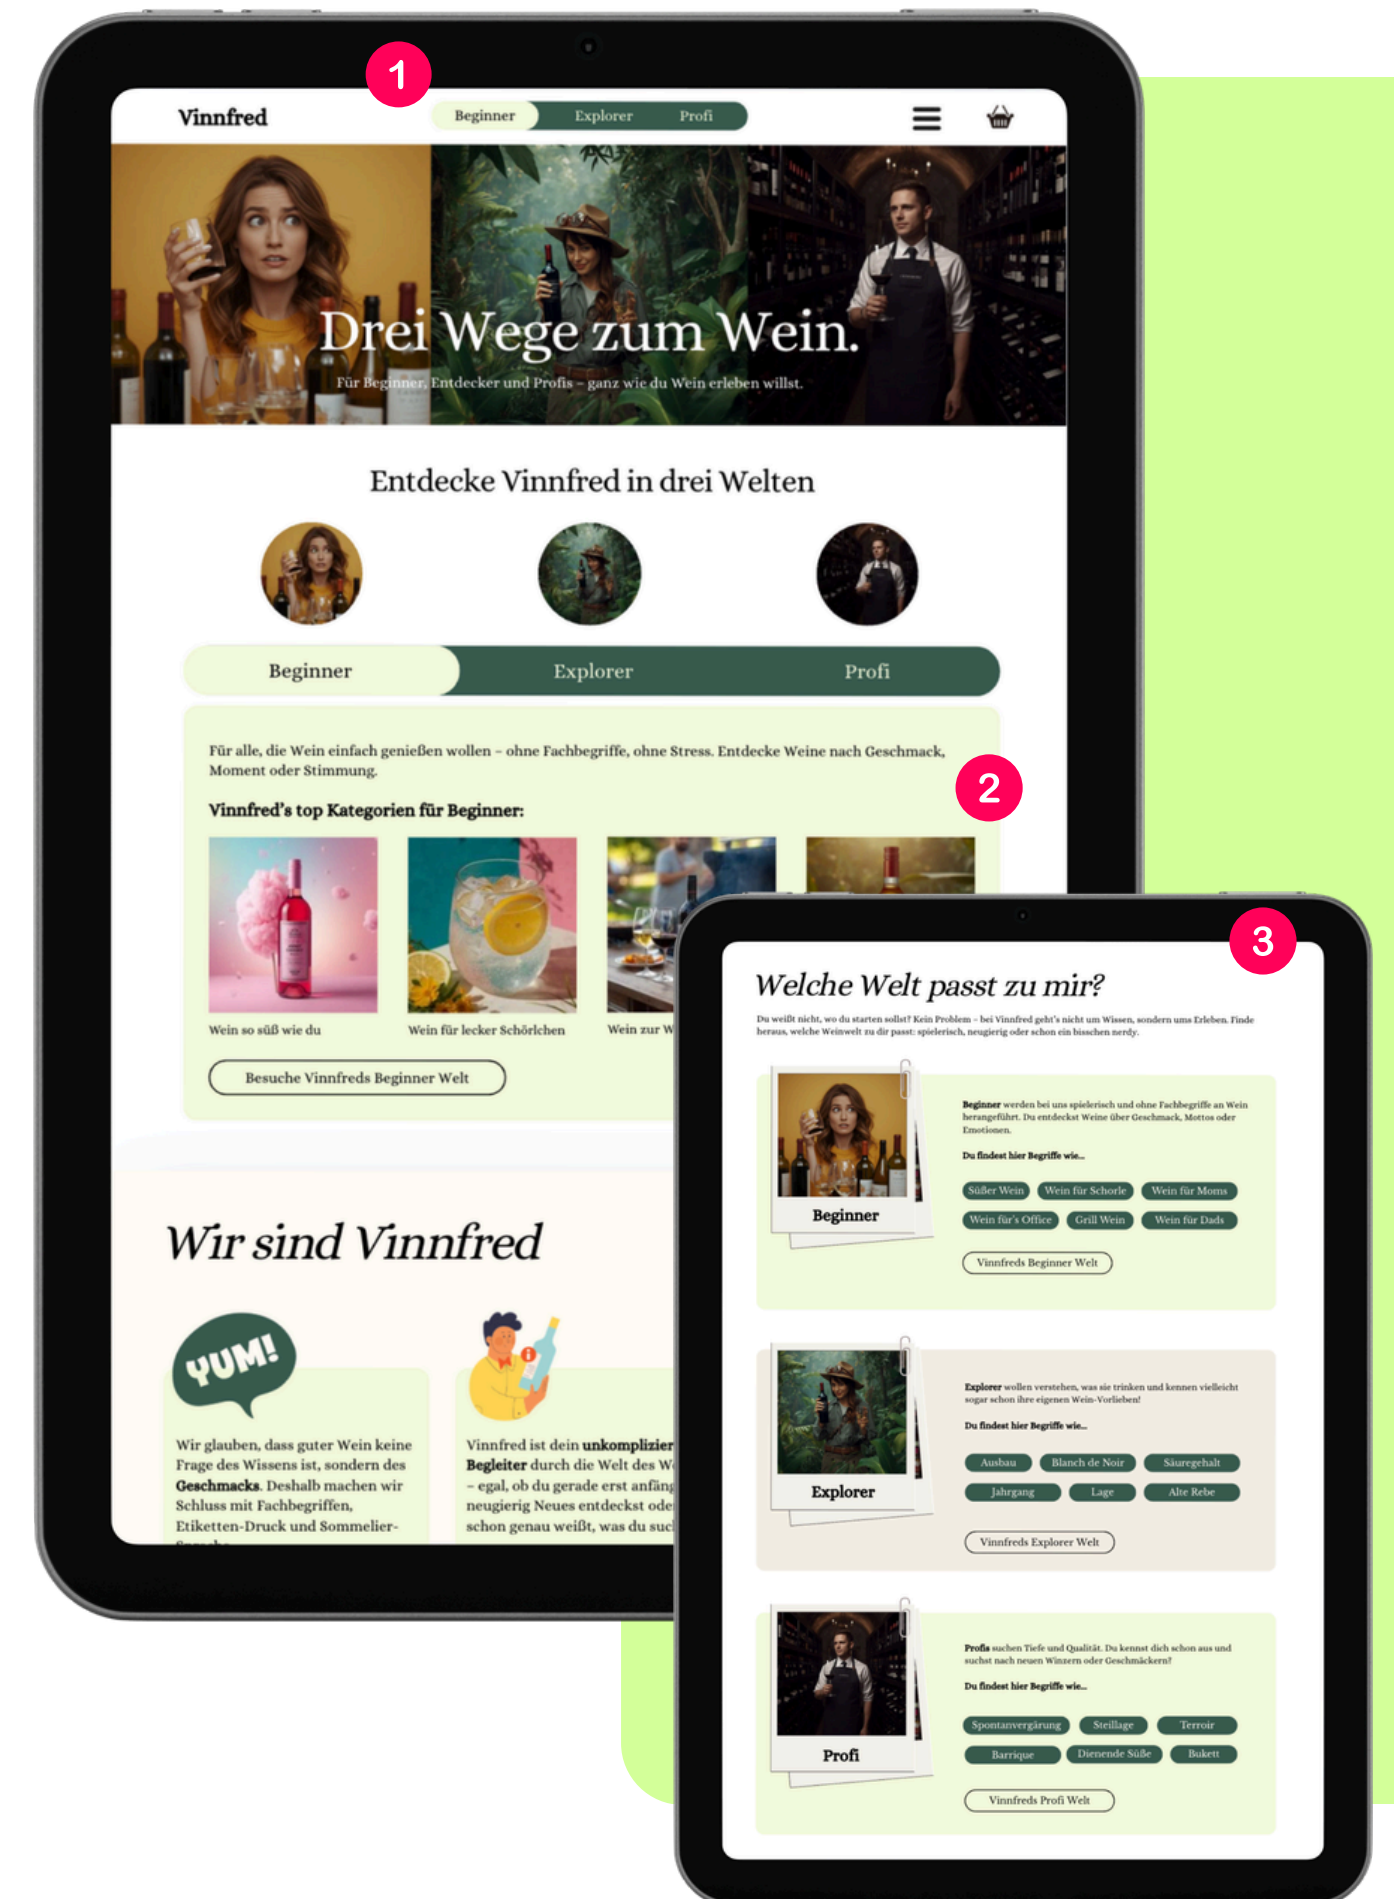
1

Vinnfred

Beginner Explorer Profi

Drei Wege zum Wein.

Für Beginner, Entdecker und Profis – ganz wie du Wein erleben willst.

Entdecke Vinnfred in drei Welten

Beginner Explorer Profi

Für alle, die Wein einfach genießen wollen – ohne Fachbegriffe, ohne Stress. Entdecke Weine nach Geschmack, Moment oder Stimmung.

2

Vinnfred's top Kategorien für Beginner:

Wein so süß wie du

Wein für lecker Schörlchen

Wein zur W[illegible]

Besuche Vinnfreds Beginner Welt

Wir sind Vinnfred

YUM!

Wir glauben, dass guter Wein keine Frage des Wissens ist, sondern des **Geschmacks**. Deshalb machen wir Schluss mit Fachbegriffen, Etiketten-Druck und Sommelier-

Vinnfred ist dein **unkomplizier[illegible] Begleiter** durch die Welt des W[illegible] – egal, ob du gerade erst anfäng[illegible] neugierig Neues entdeckst ode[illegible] schon genau weißt, was du suc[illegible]

3

Welche Welt passt zu mir?

Du weißt nicht, wo du starten sollst? Kein Problem – bei Vinnfred geht's nicht um Wissen, sondern ums Erleben. Finde heraus, welche Weinwelt zu dir passt: spielerisch, neugierig oder schon ein bisschen nerdy.

Beginner

**Beginner** werden bei uns spielerisch und ohne Fachbegriffe an Wein herangeführt. Du entdeckst Weine über Geschmack, Mottos oder Emotionen.

**Du findest hier Begriffe wie...**

Süßer Wein | Wein für Schorle | Wein für Moms | Wein für's Office | Grill Wein | Wein für Dads

Vinnfreds Beginner Welt

Explorer

**Explorer** wollen verstehen, was sie trinken und kennen vielleicht sogar schon ihre eigenen Wein-Vorlieben!

**Du findest hier Begriffe wie...**

Ausbau | Blanch de Noir | Säuregehalt | Jahrgang | Lage | Alte Rebe

Vinnfreds Explorer Welt

Profi

**Profis** suchen Tiefe und Qualität. Du kennst dich schon aus und suchst nach neuen Winzern oder Geschmäckern?

**Du findest hier Begriffe wie...**

Spontanvergärung | Steillage | Terroir | Barrique | Dienende Süße | Bukett

Vinnfreds Profi Welt